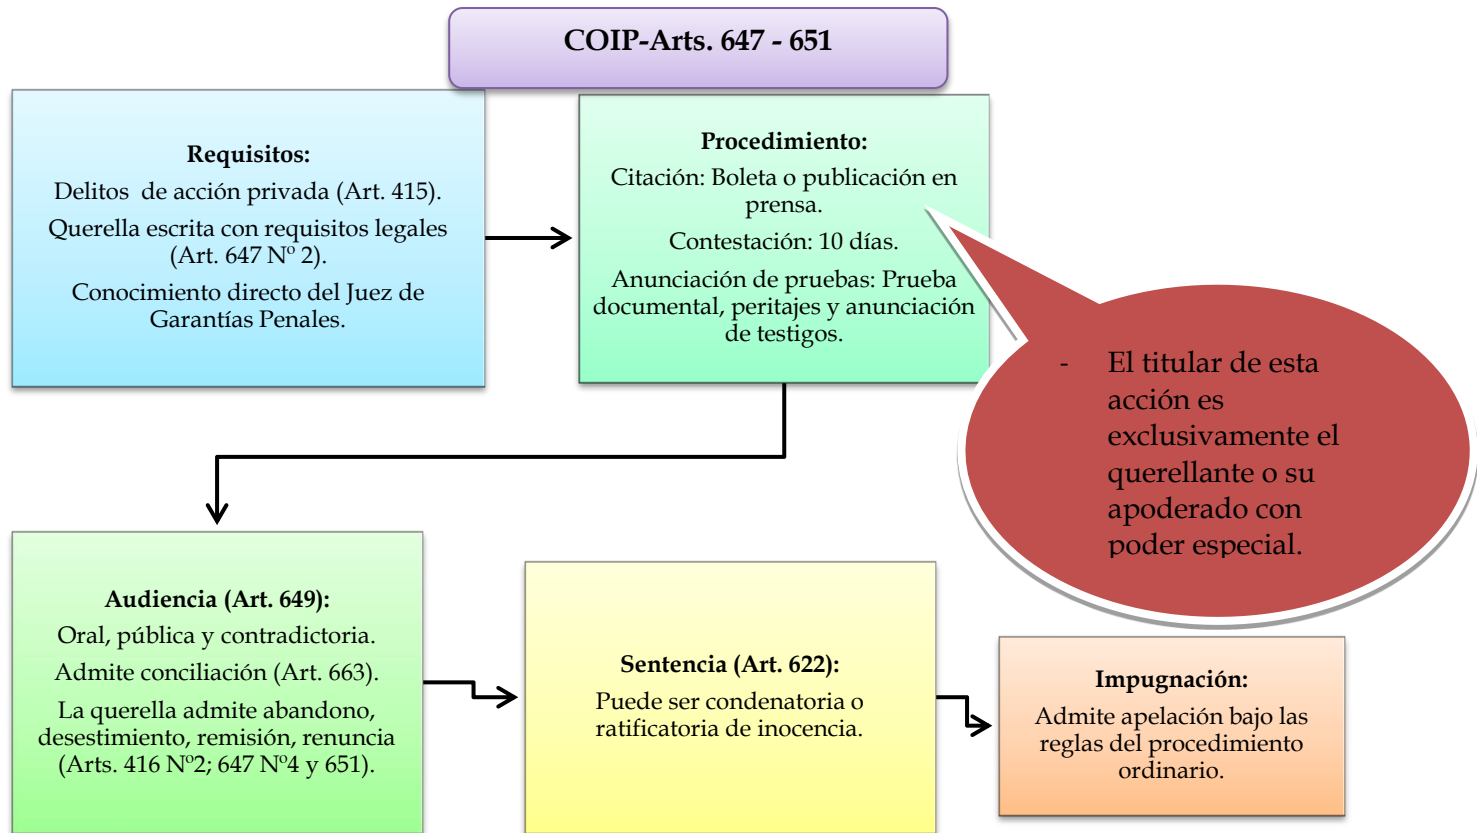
COIP-Arts. 647 - 651

Requisitos:
Delitos de acción privada (Art. 415).
Querella escrita con requisitos legales (Art. 647 Nº 2).
Conocimiento directo del Juez de Garantías Penales.

Procedimiento:
Citación: Boleta o publicación en prensa.
Contestación: 10 días.
Anunciación de pruebas: Prueba documental, peritajes y anunciación de testigos.

- El titular de esta acción es exclusivamente el querellante o su apoderado con poder especial.

Audiencia (Art. 649):
Oral, pública y contradictoria.
Admite conciliación (Art. 663).
La querella admite abandono, desestimiento, remisión, renuncia (Arts. 416 Nº2; 647 Nº4 y 651).

Sentencia (Art. 622):
Puede ser condenatoria o ratificatoria de inocencia.

Impugnación:
Admite apelación bajo las reglas del procedimiento ordinario.